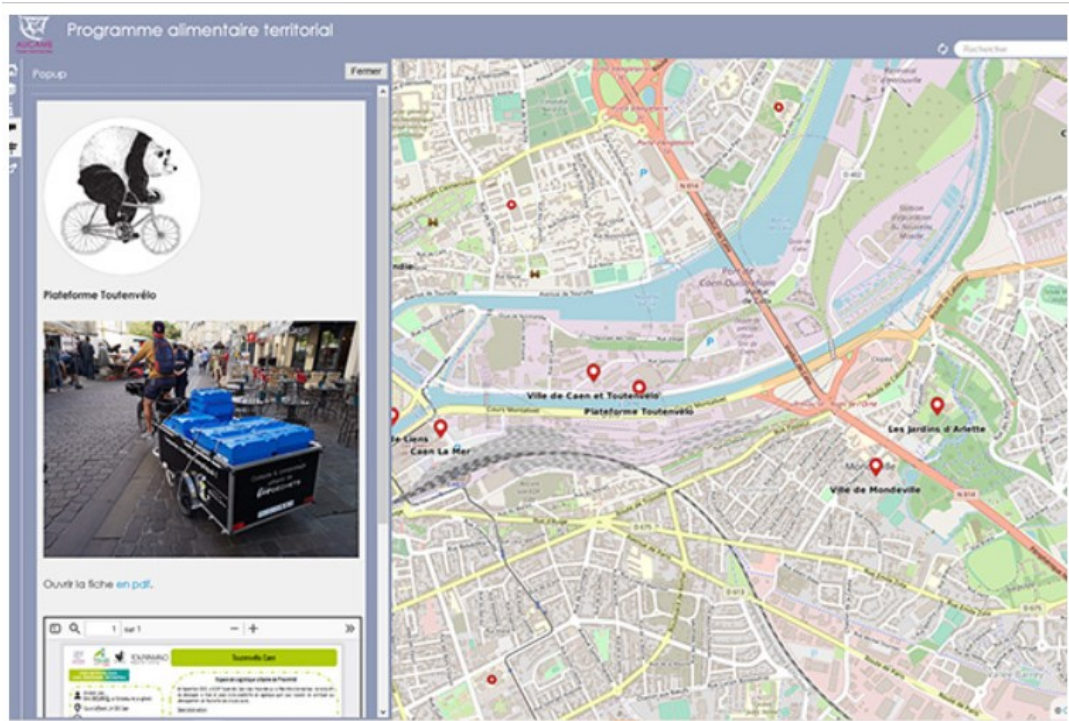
AUCAME

Programme alimentaire territorial

Rechercher

Popup

Fermer

Plateforme Toutenvélo

Ouvrir la fiche en pdf.

1 sur 1

Toutenvélo Caen

Ville de Caen et Toutenvélo

Plateforme Toutenvélo

Caen La Mer

Les Jardins d'Arlette

Ville de Mondeville

Mondeville

N 814

D 675